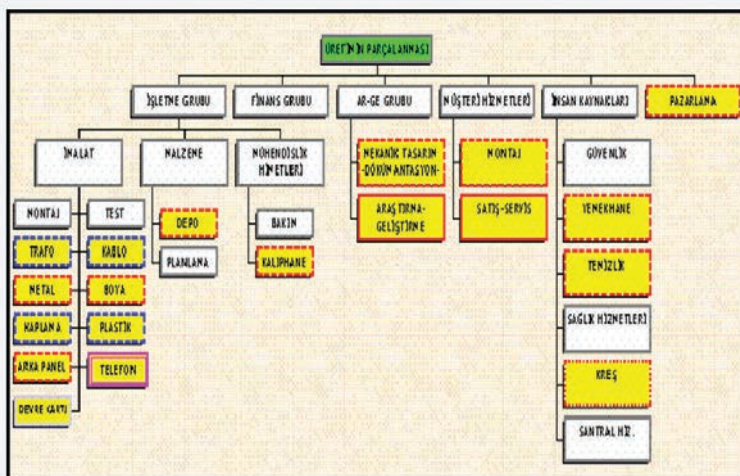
ÜRETİMİN PARÇALANMASI

İŞLETME GRUBU
FİNANS GRUBU
AR-GE GRUBU
MÜŞTERİ HİZMETLERİ
İNSAN KAYNAKLARI
PAZARLAMA

İMALAT
MALZEME
MÜHENDİSLİK HİZMETLERİ
MEKANİK TASARIM -DÖKÜMANTASYON-
MONTAJ
GÜVENLİK

MONTAJ
TEST
DEPO
BAKIM
ARAŞTIRMA-GELİŞTİRME
SATIŞ-SERVİS
YEMEKHANE

TRAFO
KABLO
PLANLAMA
KALIPHANE
TEMİZLİK

METAL
BOYA

KAPLAMA
PLASTİK
SAĞLIK HİZMETLERİ

ARKA PANEL
TELEFON
KREŞ

DEVRE KARTI
SANTRAL HİZ.